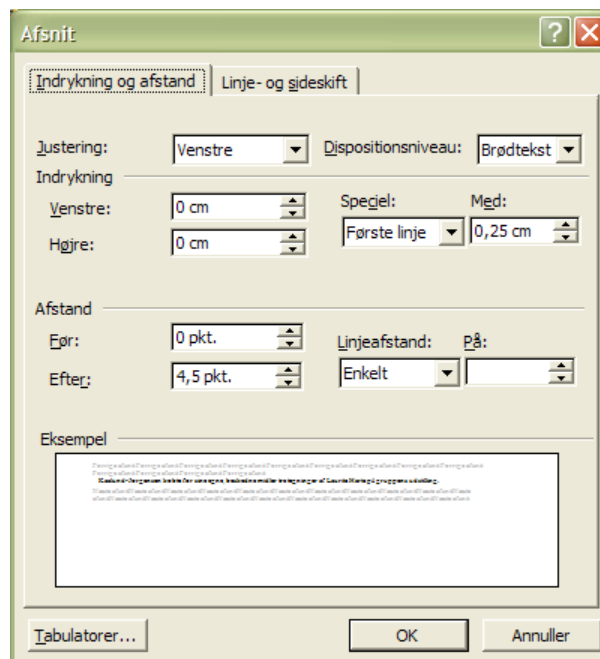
Afsnit

Indrykning og afstand | Linje- og sideskift

Justering: Venstre
Dispositionsniveau: Brødtekst

Indrykning
Venstre: 0 cm
Højre: 0 cm
Speciel: Første linje
Med: 0,25 cm

Afstand
Før: 0 pkt.
Efter: 4,5 pkt.
Linjeafstand: Enkelt
På:

Eksempel
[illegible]

Tabulatorer...
OK
Annuller